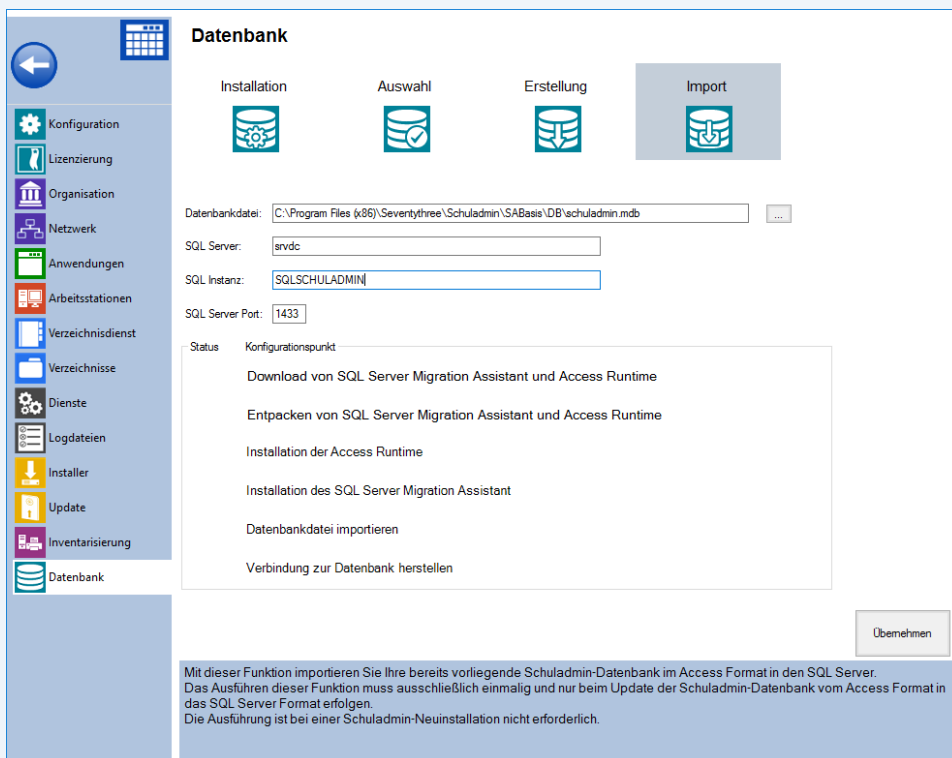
Konfiguration
Lizenzierung
Organisation
Netzwerk
Anwendungen
Arbeitsstationen
Verzeichnisdienst
Verzeichnisse
Dienste
Logdateien
Installer
Update
Inventarisierung
Datenbank

Datenbank

Installation
Auswahl
Erstellung
Import

Datenbankdatei: C:\Program Files (x86)\Seventythree\Schuladmin\SABasis\DB\schuladmin.mdb ...

SQL Server: srvdc

SQL Instanz: SQLSCHULADMIN

SQL Server Port: 1433

Status Konfigurationspunkt

Download von SQL Server Migration Assistant und Access Runtime

Entpacken von SQL Server Migration Assistant und Access Runtime

Installation der Access Runtime

Installation des SQL Server Migration Assistant

Datenbankdatei importieren

Verbindung zur Datenbank herstellen

Übernehmen

Mit dieser Funktion importieren Sie Ihre bereits vorliegende Schuladmin-Datenbank im Access Format in den SQL Server.
Das Ausführen dieser Funktion muss ausschließlich einmalig und nur beim Update der Schuladmin-Datenbank vom Access Format in das SQL Server Format erfolgen.
Die Ausführung ist bei einer Schuladmin-Neuinstallation nicht erforderlich.